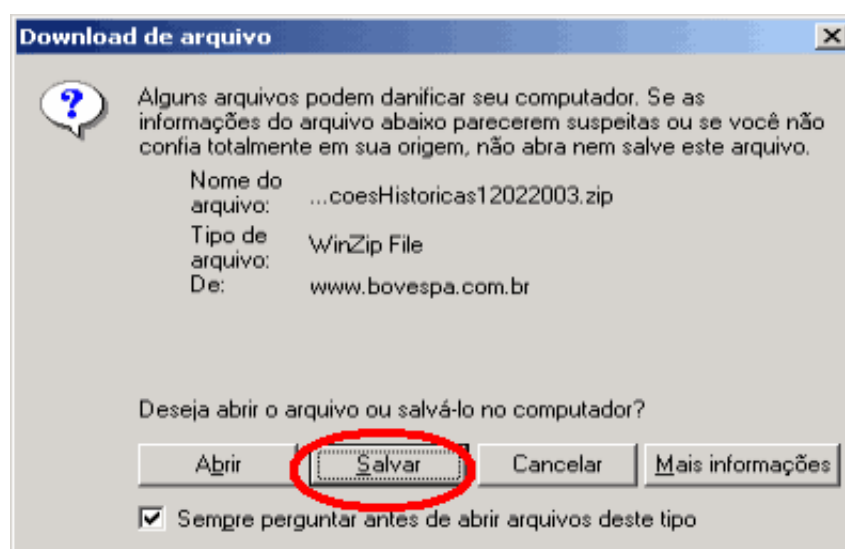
Download de arquivo

?

Alguns arquivos podem danificar seu computador. Se as informações do arquivo abaixo parecerem suspeitas ou se você não confia totalmente em sua origem, não abra nem salve este arquivo.

| | |
|---|---|
| Nome do arquivo: | ...coesHistoricas12022003.zip |
| Tipo de arquivo: | WinZip File |
| De: | www.bovespa.com.br |

Deseja abrir o arquivo ou salvá-lo no computador?

Abrir
Salvar
Cancelar
Mais informações

Sempre perguntar antes de abrir arquivos deste tipo